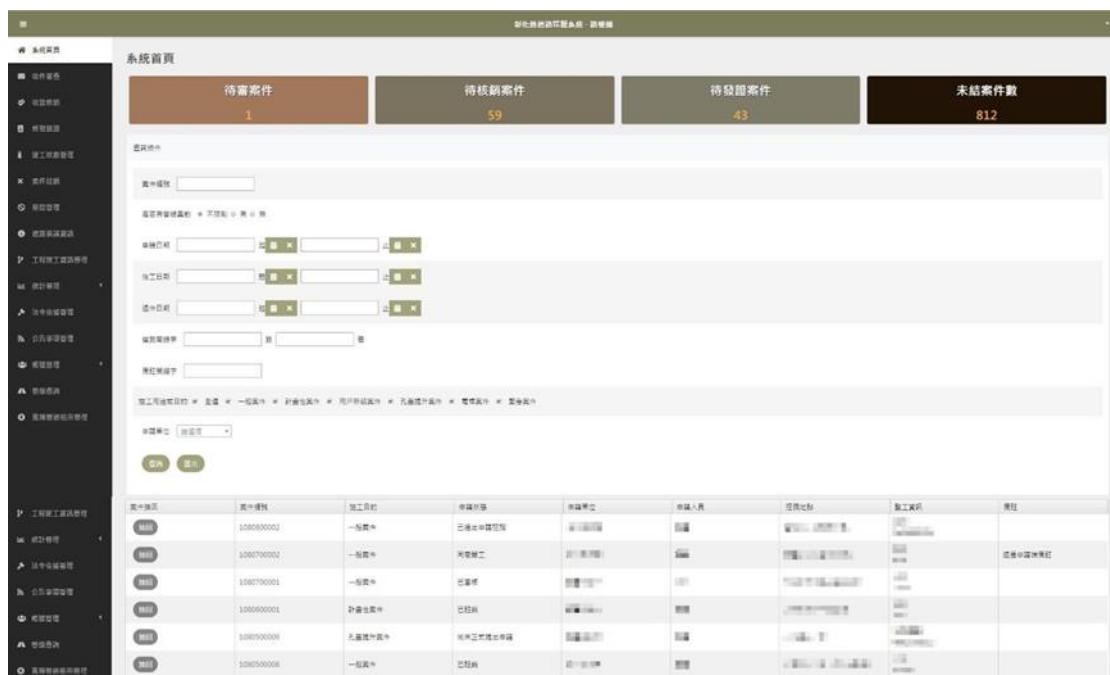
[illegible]

系統首頁

| 待審案件 | 待核銷案件 | 待發證案件 | 未結案件數 |
|---|---|---|---|
| 1 | 59 | 43 | 812 |

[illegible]

| 案件狀態 | 案件編號 | 施工目的 | 申請狀態 | 申請單位 | 申請人員 | 挖掘地點 | 施工資訊 | 備註 |
|---|---|---|---|---|---|---|---|---|
| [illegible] | 1080800002 | 一般案件 | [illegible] | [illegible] | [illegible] | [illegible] | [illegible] | |
| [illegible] | 1080700002 | 一般案件 | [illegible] | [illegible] | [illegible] | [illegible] | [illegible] | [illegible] |
| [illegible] | 1080700001 | 一般案件 | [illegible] | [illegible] | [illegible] | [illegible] | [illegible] | |
| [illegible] | 1080600001 | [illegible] | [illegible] | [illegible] | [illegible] | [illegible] | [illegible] | |
| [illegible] | 1080500009 | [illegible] | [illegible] | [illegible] | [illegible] | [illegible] | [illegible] | |
| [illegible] | 1080500008 | 一般案件 | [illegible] | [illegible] | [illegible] | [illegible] | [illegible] | |